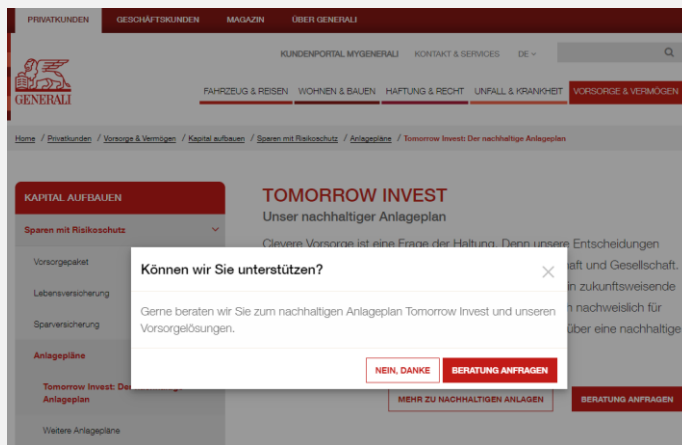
PRIVATKUNDEN GESCHÄFTSKUNDEN MAGAZIN ÜBER GENERALI

KUNDENPORTAL MYGENERALI KONTAKT & SERVICES DE

GENERALI

FAHRZEUG & REISEN WOHNEN & BAUEN HAFTUNG & RECHT UNFALL & KRANKHEIT VORSORGE & VERMÖGEN

Home / Privatkunden / Vorsorge & Vermögen / Kapital aufbauen / Sparen mit Risikoschutz / Anlagepläne / Tomorrow Invest: Der nachhaltige Anlageplan

KAPITAL AUFBAUEN

Sparen mit Risikoschutz

Vorsorgepaket

Lebensversicherung

Sparversicherung

Anlagepläne

Tomorrow Invest: Der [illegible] Anlageplan

Weitere Anlagepläne

TOMORROW INVEST

Unser nachhaltiger Anlageplan

Clevere Vorsorge ist eine Frage der Haltung. Denn unsere Entscheidungen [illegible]aft und Gesellschaft. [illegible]in zukunftsweisende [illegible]n nachweislich für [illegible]über eine nachhaltige

Können wir Sie unterstützen?

Gerne beraten wir Sie zum nachhaltigen Anlageplan Tomorrow Invest und unseren Vorsorgelösungen.

NEIN, DANKE

BERATUNG ANFRAGEN

MEHR ZU NACHHALTIGEN ANLAGEN

BERATUNG ANFRAGEN